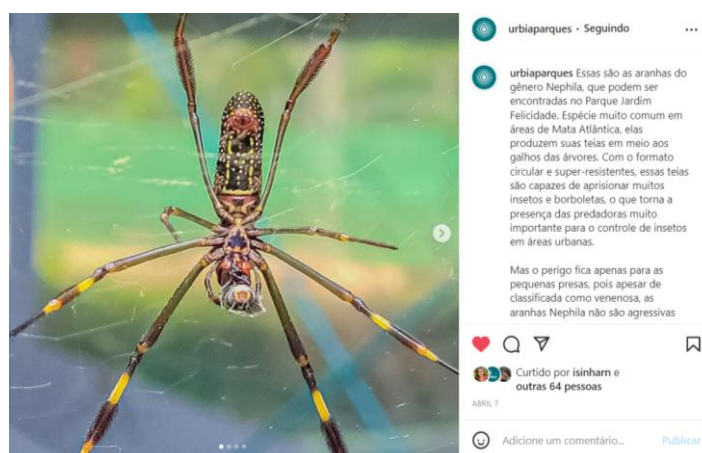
urbiaparques • Seguindo ...

urbiaparques Essas são as aranhas do gênero Nephila, que podem ser encontradas no Parque Jardim Felicidade. Espécie muito comum em áreas de Mata Atlântica, elas produzem suas teias em meio aos galhos das árvores. Com o formato circular e super-resistentes, essas teias são capazes de aprisionar muitos insetos e borboletas, o que torna a presença das predadoras muito importante para o controle de insetos em áreas urbanas.

Mas o perigo fica apenas para as pequenas presas, pois apesar de classificada como venenosa, as aranhas Nephila não são agressivas

Curtido por isinharn e outras 64 pessoas

ABRIL 7

Adicione um comentário...

Publicar